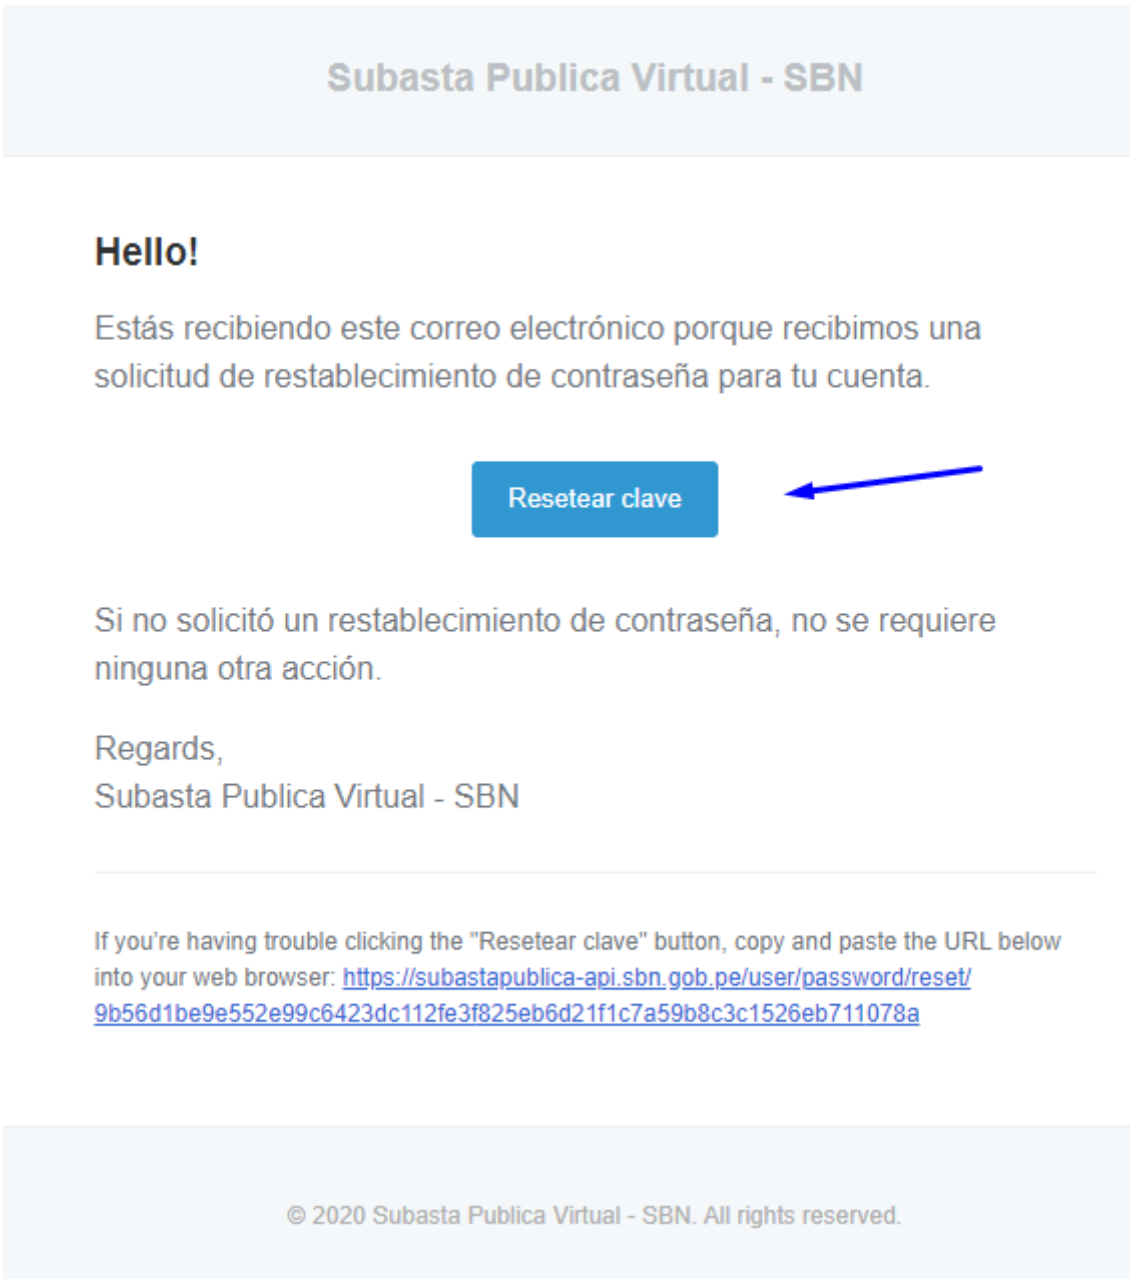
Subasta Publica Virtual - SBN

Hello!

Estás recibiendo este correo electrónico porque recibimos una solicitud de restablecimiento de contraseña para tu cuenta.

Resetear clave

Si no solicitó un restablecimiento de contraseña, no se requiere ninguna otra acción.

Regards,
Subasta Publica Virtual - SBN

If you're having trouble clicking the "Resetear clave" button, copy and paste the URL below into your web browser: https://subastapublica-api.sbn.gob.pe/user/password/reset/9b56d1be9e552e99c6423dc112fe3f825eb6d21f1c7a59b8c3c1526eb711078a

© 2020 Subasta Publica Virtual - SBN. All rights reserved.